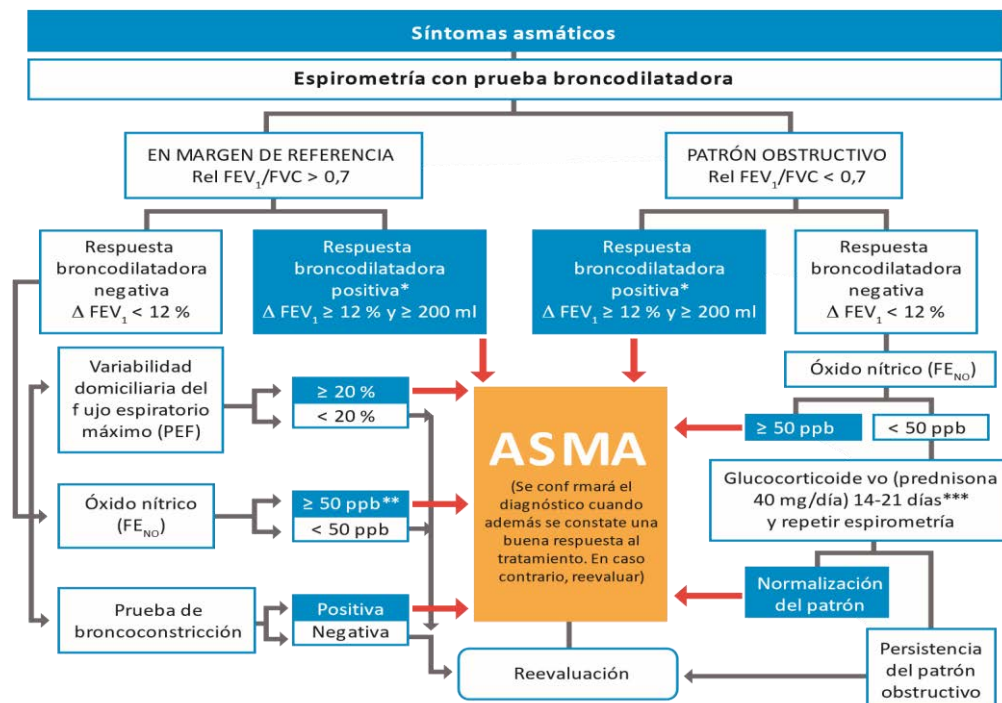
Síntomas asmáticos

Espirometría con prueba broncodilatadora

EN MARGEN DE REFERENCIA
Rel $FEV_1/FVC > 0,7$

PATRÓN OBSTRUCTIVO
Rel $FEV_1/FVC < 0,7$

Respuesta broncodilatadora negativa
$\Delta$ $FEV_1 < 12$ %

Respuesta broncodilatadora positiva*
$\Delta$ $FEV_1 \geq 12$ % y $\geq 200$ ml

Respuesta broncodilatadora positiva*
$\Delta$ $FEV_1 \geq 12$ % y $\geq 200$ ml

Respuesta broncodilatadora negativa
$\Delta$ $FEV_1 < 12$ %

Variabilidad domiciliaria del f ujo espiratorio máximo (PEF)

≥ 20 %

< 20 %

Óxido nítrico ($FE_{NO}$)

≥ 50 ppb

< 50 ppb

ASMA

(Se conf rmará el diagnóstico cuando además se constate una buena respuesta al tratamiento. En caso contrario, reevaluar)

Óxido nítrico ($FE_{NO}$)

≥ 50 ppb**

< 50 ppb

Glucocorticoide vo (prednisona 40 mg/día) 14-21 días*** y repetir espirometría

Prueba de broncoconstricción

Positiva

Negativa

Normalización del patrón

Reevaluación

Persistencia del patrón obstructivo